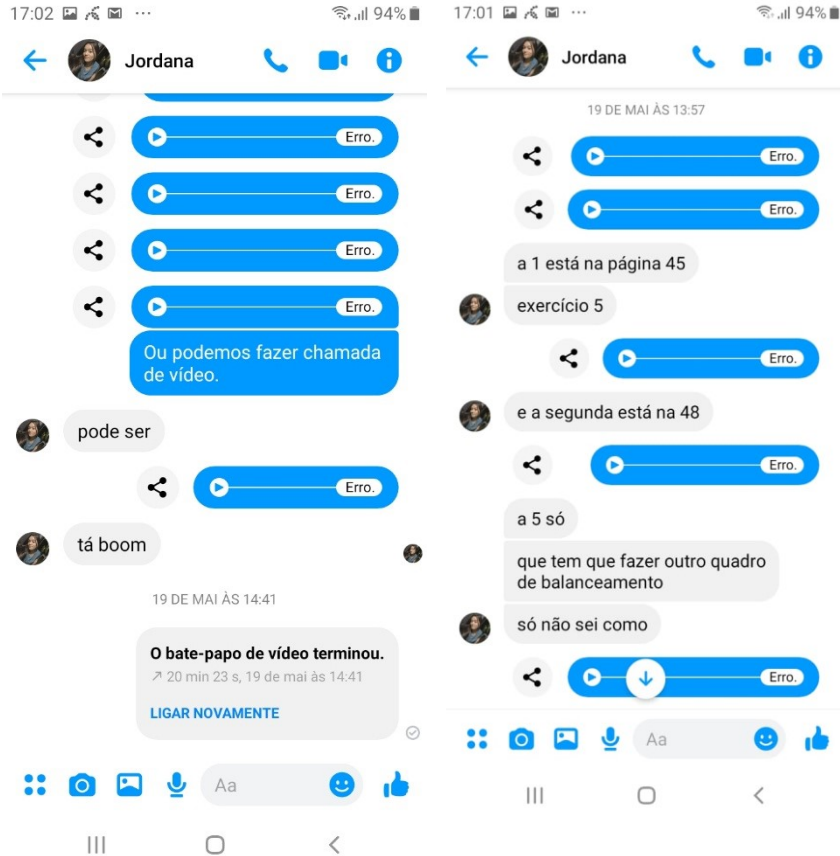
17:02 ··· 94%

Jordana

Erro.

Erro.

Erro.

Erro.

Ou podemos fazer chamada de vídeo.

pode ser

Erro.

tá boom

19 DE MAI ÀS 14:41

O bate-papo de vídeo terminou.
↗ 20 min 23 s, 19 de mai às 14:41

LIGAR NOVAMENTE

Aa

17:01 ··· 94%

Jordana

19 DE MAI ÀS 13:57

Erro.

Erro.

a 1 está na página 45

exercício 5

Erro.

e a segunda está na 48

Erro.

a 5 só

que tem que fazer outro quadro de balanceamento

só não sei como

Erro.

Aa